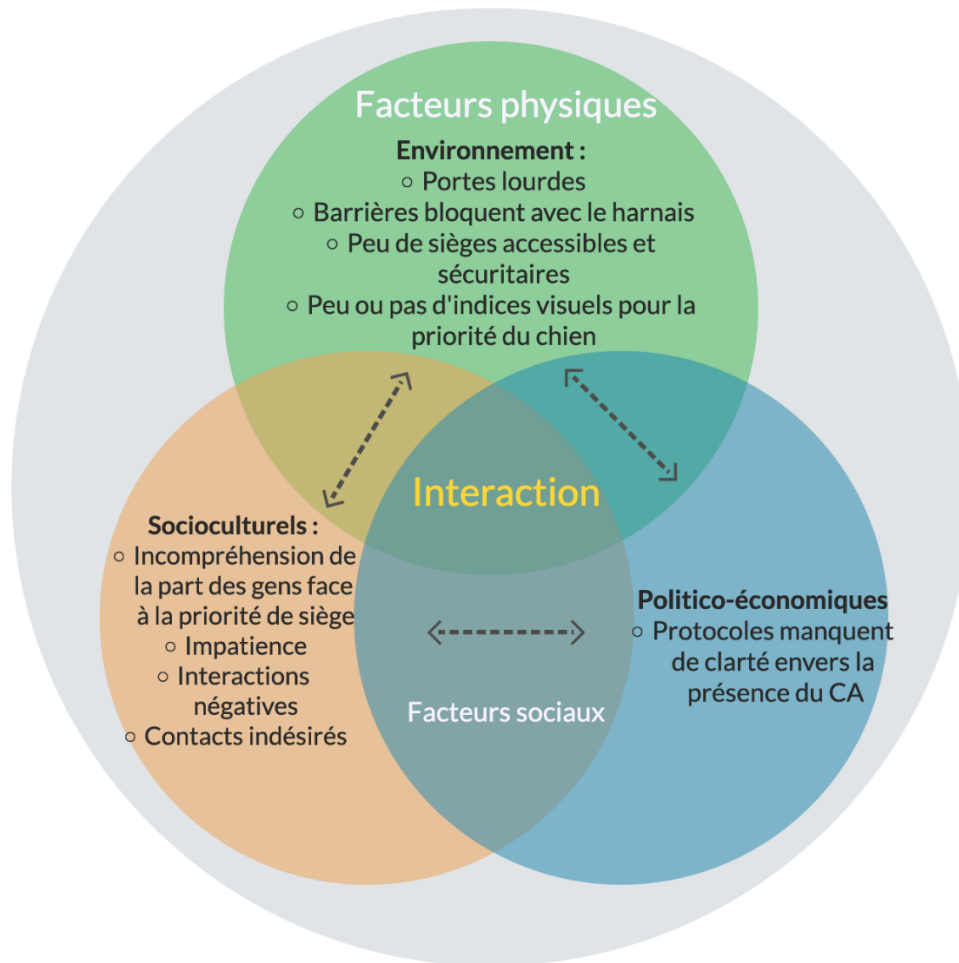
Facteurs physiques

Environnement :
○ Portes lourdes
○ Barrières bloquant avec le harnais
○ Peu de sièges accessibles et sécuritaires
○ Peu ou pas d'indices visuels pour la priorité du chien

Interaction

Socioculturels :
○ Incompréhension de la part des gens face à la priorité de siège
○ Impatience
○ Interactions négatives
○ Contacts indésirés

Politico-économiques
○ Protocoles manquent de clarté envers la présence du CA

Facteurs sociaux